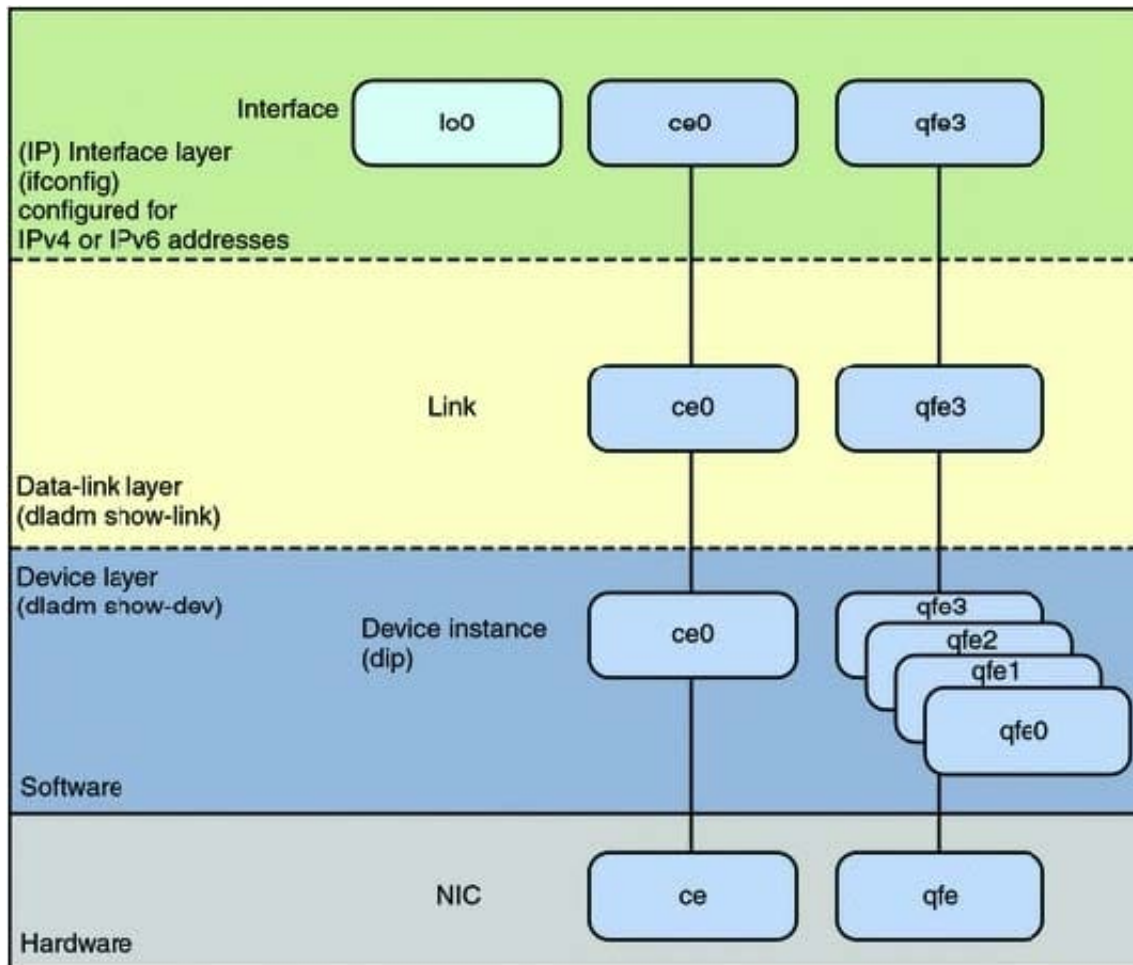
Interface
(IP) Interface layer
(ifconfig)
configured for
IPv4 or IPv6 addresses

lo0
ce0
qfe3

Link
ce0
qfe3

Data-link layer
(dladm show-link)

Device layer
(dladm show-dev)

Device instance
(dip)

ce0
qfe3
qfe2
qfe1
qfe0

Software

NIC
ce
qfe

Hardware